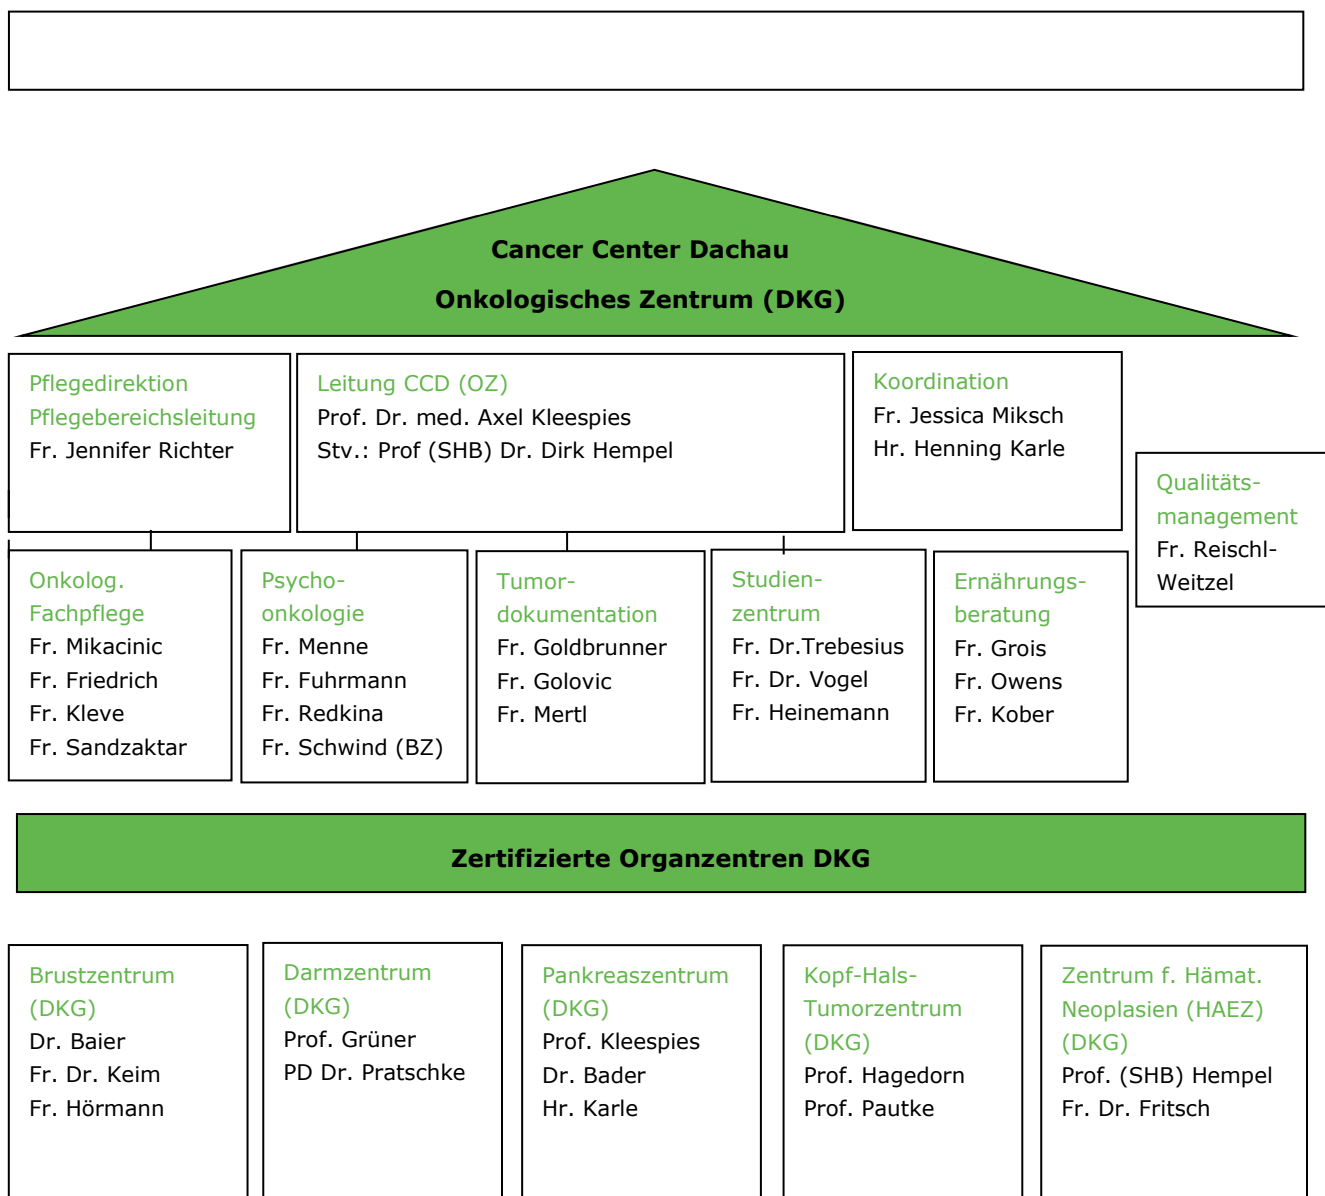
Cancer Center Dachau

Onkologisches Zentrum (DKG)

Pflegedirektion
Pflegebereichsleitung
Fr. Jennifer Richter

Leitung CCD (OZ)
Prof. Dr. med. Axel Kleespies
Stv.: Prof (SHB) Dr. Dirk Hempel

Koordination
Fr. Jessica Miksch
Hr. Henning Karle

Qualitätsmanagement
Fr. Reischl-Weitzel

Onkolog. Fachpflege
Fr. Mikacinic
Fr. Friedrich
Fr. Kleve
Fr. Sandzaktar

Psychoonkologie
Fr. Menne
Fr. Fuhrmann
Fr. Redkina
Fr. Schwind (BZ)

Tumordokumentation
Fr. Goldbrunner
Fr. Golovic
Fr. Mertl

Studienzentrum
Fr. Dr.Trebesius
Fr. Dr. Vogel
Fr. Heinemann

Ernährungsberatung
Fr. Grois
Fr. Owens
Fr. Kober

Zertifizierte Organzentren DKG

Brustzentrum (DKG)
Dr. Baier
Fr. Dr. Keim
Fr. Hörmann

Darmzentrum (DKG)
Prof. Grüner
PD Dr. Pratschke

Pankreaszentrum (DKG)
Prof. Kleespies
Dr. Bader
Hr. Karle

Kopf-Hals-Tumorzentrum (DKG)
Prof. Hagedorn
Prof. Pautke

Zentrum f. Hämat. Neoplasien (HAEZ) (DKG)
Prof. (SHB) Hempel
Fr. Dr. Fritsch